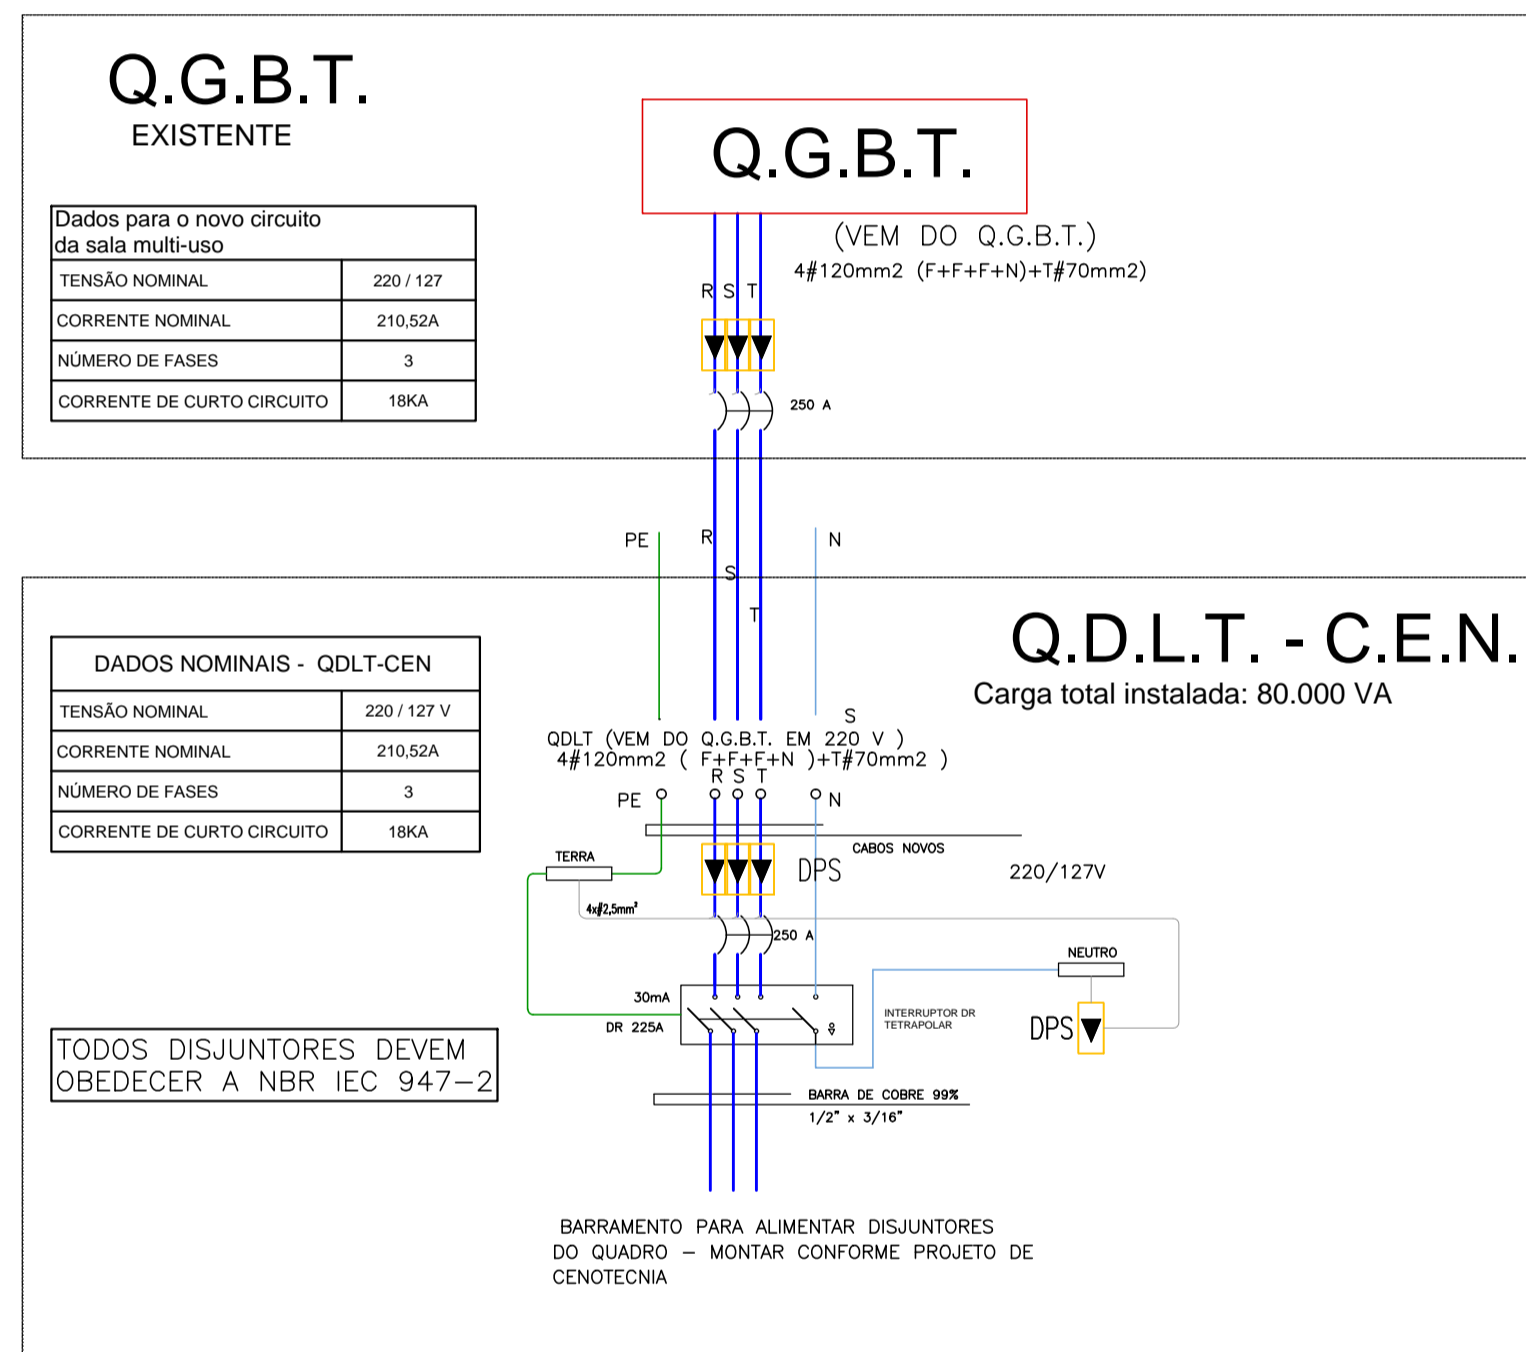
Q.G.B.T.
EXISTENTE

| Dados para o novo circuito da sala multi-uso | |
|---|---|
| TENSÃO NOMINAL | 220 / 127 |
| CORRENTE NOMINAL | 210,52A |
| NÚMERO DE FASES | 3 |
| CORRENTE DE CURTO CIRCUITO | 18KA |

Q.G.B.T.

(VEM DO Q.G.B.T.)
4#120mm2 (F+F+F+N)+T#70mm2)

R S T

250 A

PE R N
S
T

Q.D.L.T. - C.E.N.
Carga total instalada: 80.000 VA

| DADOS NOMINAIS - QDLT-CEN | |
|---|---|
| TENSÃO NOMINAL | 220 / 127 V |
| CORRENTE NOMINAL | 210,52A |
| NÚMERO DE FASES | 3 |
| CORRENTE DE CURTO CIRCUITO | 18KA |

S
QDLT (VEM DO Q.G.B.T. EM 220 V )
4#120mm2 ( F+F+F+N )+T#70mm2 )
R S T
PE N

CABOS NOVOS
TERRA
DPS
220/127V
4x#2,5mm²
250 A
NEUTRO
30mA
DR 225A
INTERRUPTOR DR TETRAPOLAR
DPS

TODOS DISJUNTORES DEVEM OBEDECER A NBR IEC 947-2

BARRA DE COBRE 99%
1/2" x 3/16"

BARRAMENTO PARA ALIMENTAR DISJUNTORES DO QUADRO – MONTAR CONFORME PROJETO DE CENOTECNIA